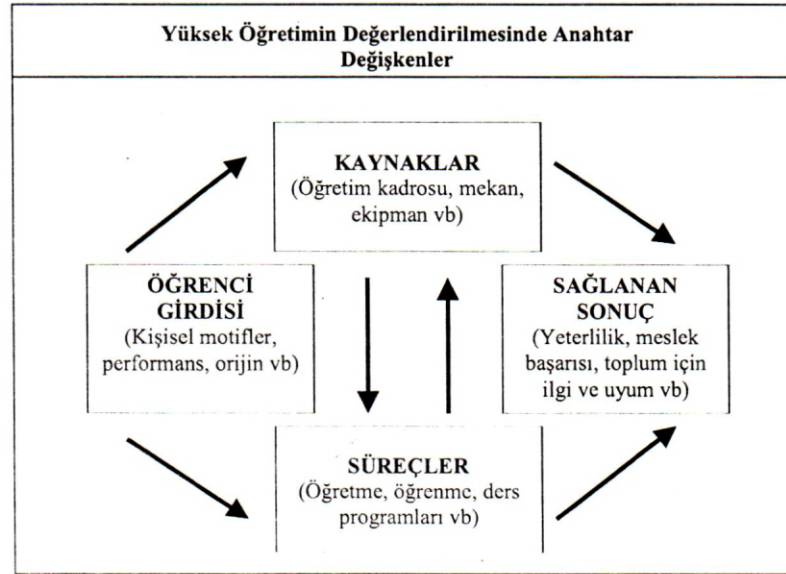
Yüksek Öğretimin Değerlendirilmesinde Anahtar Değişkenler

KAYNAKLAR
(Öğretim kadrosu, mekan, ekipman vb)

ÖĞRENCİ GİRDİSİ
(Kişisel motifler, performans, orijin vb)

SAĞLANAN SONUÇ
(Yeterlilik, meslek başarısı, toplum için ilgi ve uyum vb)

SÜREÇLER
(Öğretme, öğrenme, ders programları vb)